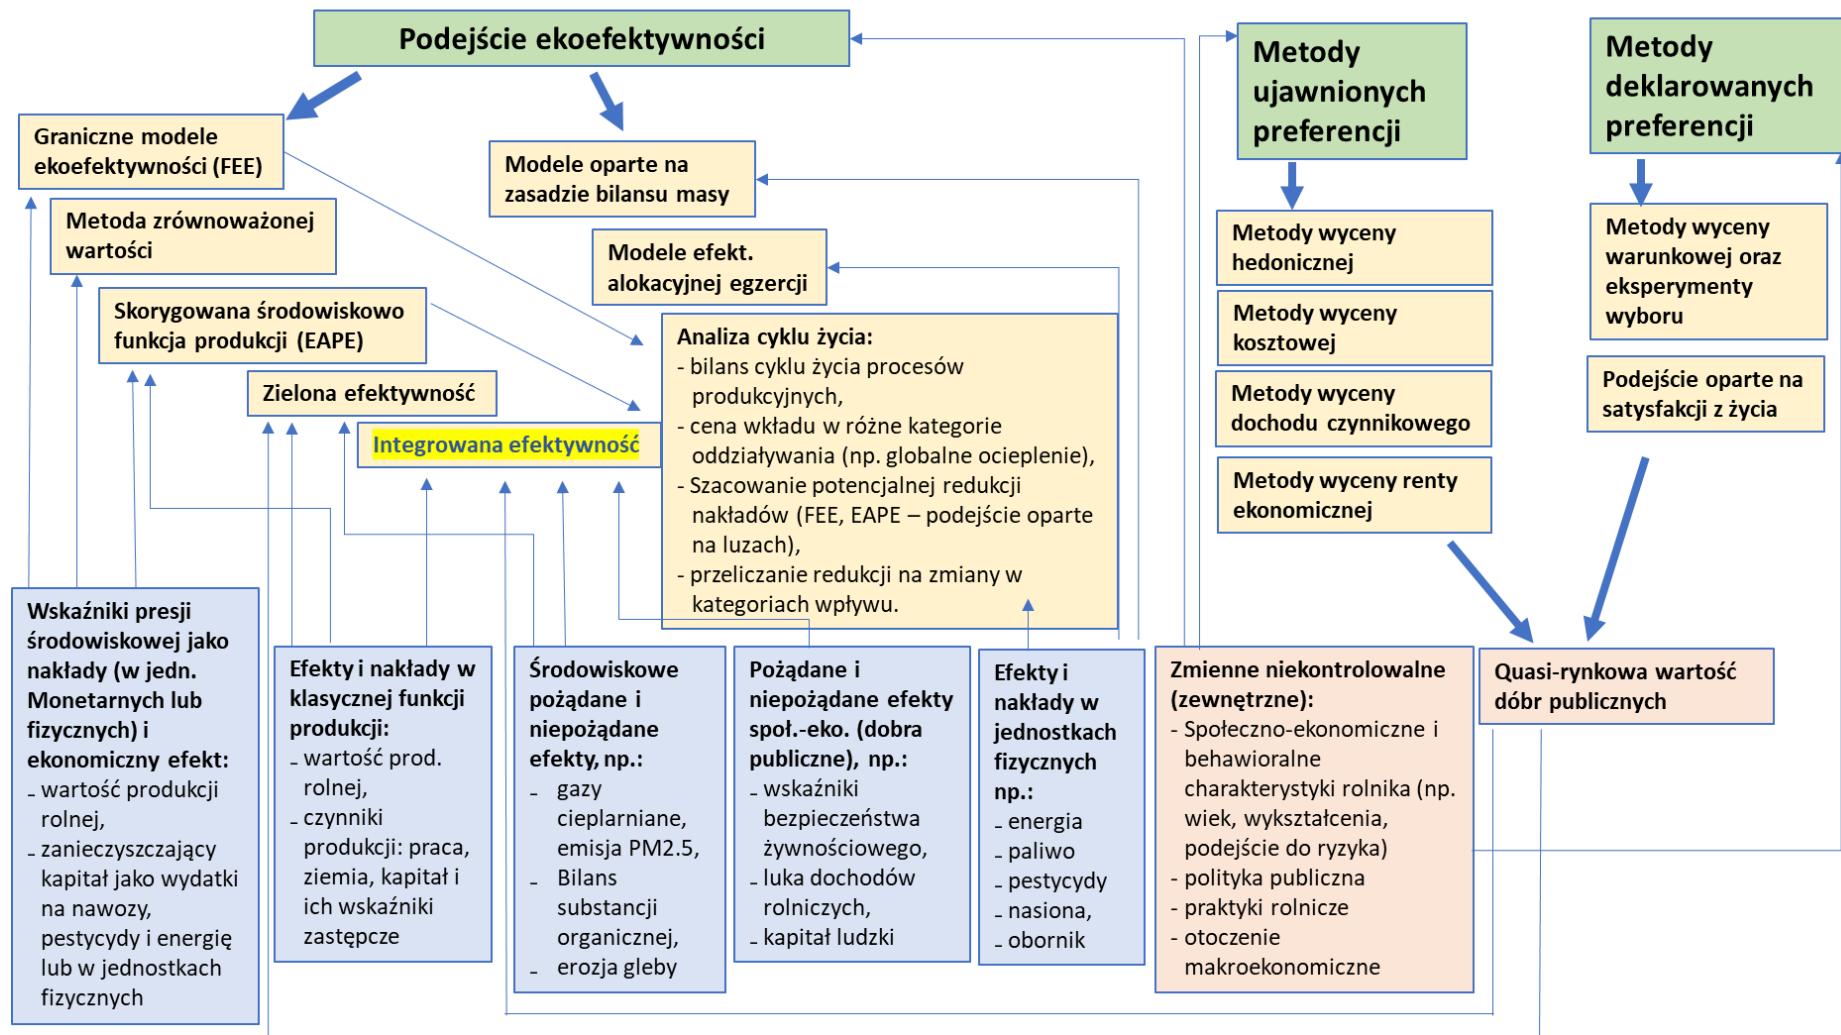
Podejście ekoefektywności

Graniczne modele ekoefektywności (FEE)

Metoda zrównoważonej wartości

Skorygowana środowiskowo funkcja produkcji (EAPE)

Zielona efektywność

Integrowana efektywność

Modele oparte na zasadzie bilansu masy

Modele efekt. alokacyjnej egzercji

Analiza cyklu życia:
- bilans cyklu życia procesów produkcyjnych,
- cena wkładu w różne kategorie oddziaływania (np. globalne ocieplenie),
- Szacowanie potencjalnej redukcji nakładów (FEE, EAPE – podejście oparte na luzach),
- przeliczanie redukcji na zmiany w kategoriach wpływu.

Metody ujawnionych preferencji

Metody wyceny hedonicznej

Metody wyceny kosztowej

Metody wyceny dochodu czynnikowego

Metody wyceny renty ekonomicznej

Metody deklarowanych preferencji

Metody wyceny warunkowej oraz eksperymenty wyboru

Podejście oparte na satysfakcji z życia

Quasi-rynkowa wartość dóbr publicznych

Wskaźniki presji środowiskowej jako nakłady (w jedn. Monetarnych lub fizycznych) i ekonomiczny efekt:
- wartość produkcji rolnej,
- zanieczyszczający kapitał jako wydatki na nawozy, pestycydy i energię lub w jednostkach fizycznych

Efekty i nakłady w klasycznej funkcji produkcji:
- wartość prod. rolnej,
- czynniki produkcji: praca, ziemia, kapitał i ich wskaźniki zastępcze

Środowiskowe pożądane i niepożądane efekty, np.:
- gazy cieplarniane, emisja PM2.5,
- Bilans substancji organicznej,
- erozja gleby

Pożądane i niepożądane efekty społ.-eko. (dobra publiczne), np.:
- wskaźniki bezpieczeństwa żywnościowego,
- luka dochodów rolniczych,
- kapitał ludzki

Efekty i nakłady w jednostkach fizycznych np.:
- energia
- paliwo
- pestycydy
- nasiona,
- obornik

Zmienne niekontrolowalne (zewnętrzne):
- Społeczno-ekonomiczne i behawioralne charakterystyki rolnika (np. wiek, wykształcenia, podejście do ryzyka)
- polityka publiczna
- praktyki rolnicze
- otoczenie makroekonomiczne